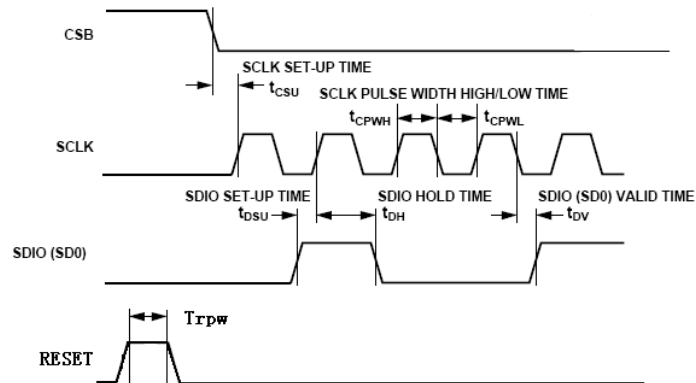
CSB

SCLK SET-UP TIME

$t_{CSU}$

SCLK PULSE WIDTH HIGH/LOW TIME

$t_{CPWH}$

$t_{CPWL}$

SCLK

SDIO SET-UP TIME

SDIO HOLD TIME

SDIO (SD0) VALID TIME

$t_{DSU}$

$t_{DH}$

$t_{DV}$

SDIO (SD0)

Trpw

RESET